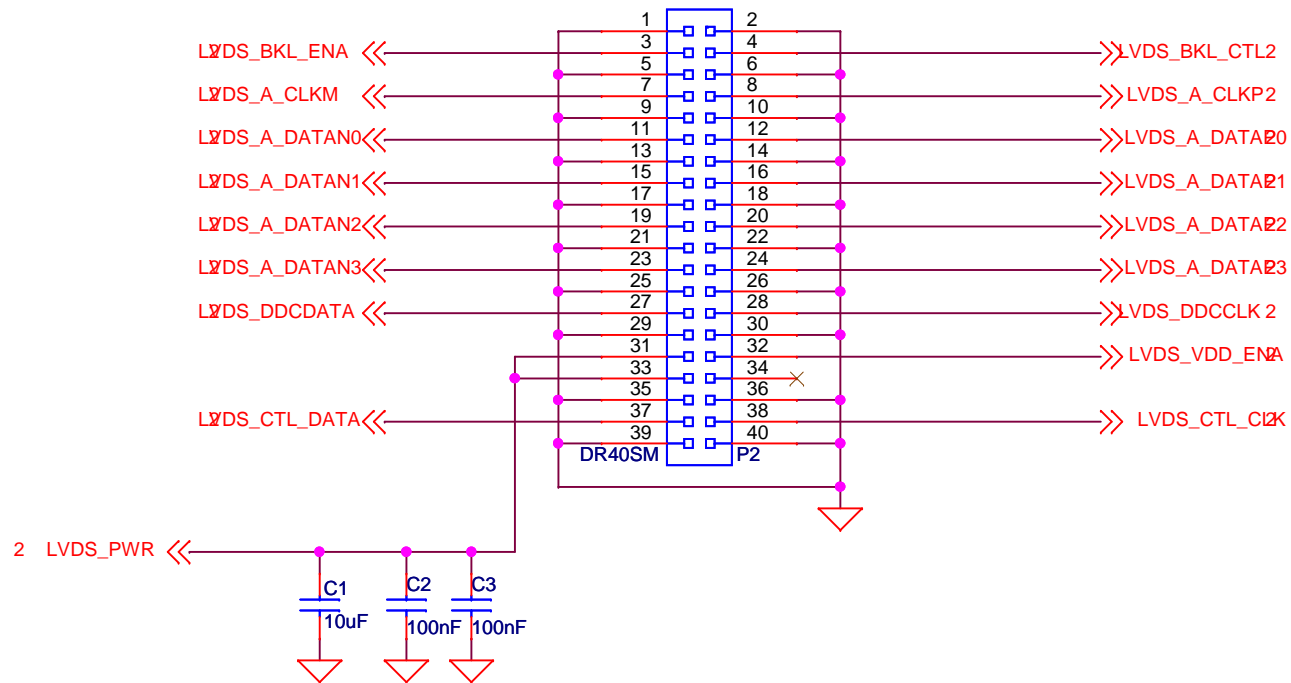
1 2
L2VDS_BKL_ENA 3 4 LVDS_BKL_CTL2
5 6
L2VDS_A_CLKM 7 8 LVDS_A_CLKP2
9 10
L2VDS_A_DATAN0 11 12 LVDS_A_DATAP20
13 14
L2VDS_A_DATAN1 15 16 LVDS_A_DATAP21
17 18
L2VDS_A_DATAN2 19 20 LVDS_A_DATAP22
21 22
L2VDS_A_DATAN3 23 24 LVDS_A_DATAP23
25 26
L2VDS_DDCDATA 27 28 LVDS_DDCCLK 2
29 30
31 32 LVDS_VDD_EN2A
33 34
35 36
L2VDS_CTL_DATA 37 38 LVDS_CTL_CL2K
39 40
DR40SM P2

2 LVDS_PWR

C1 10uF
C2 100nF
C3 100nF